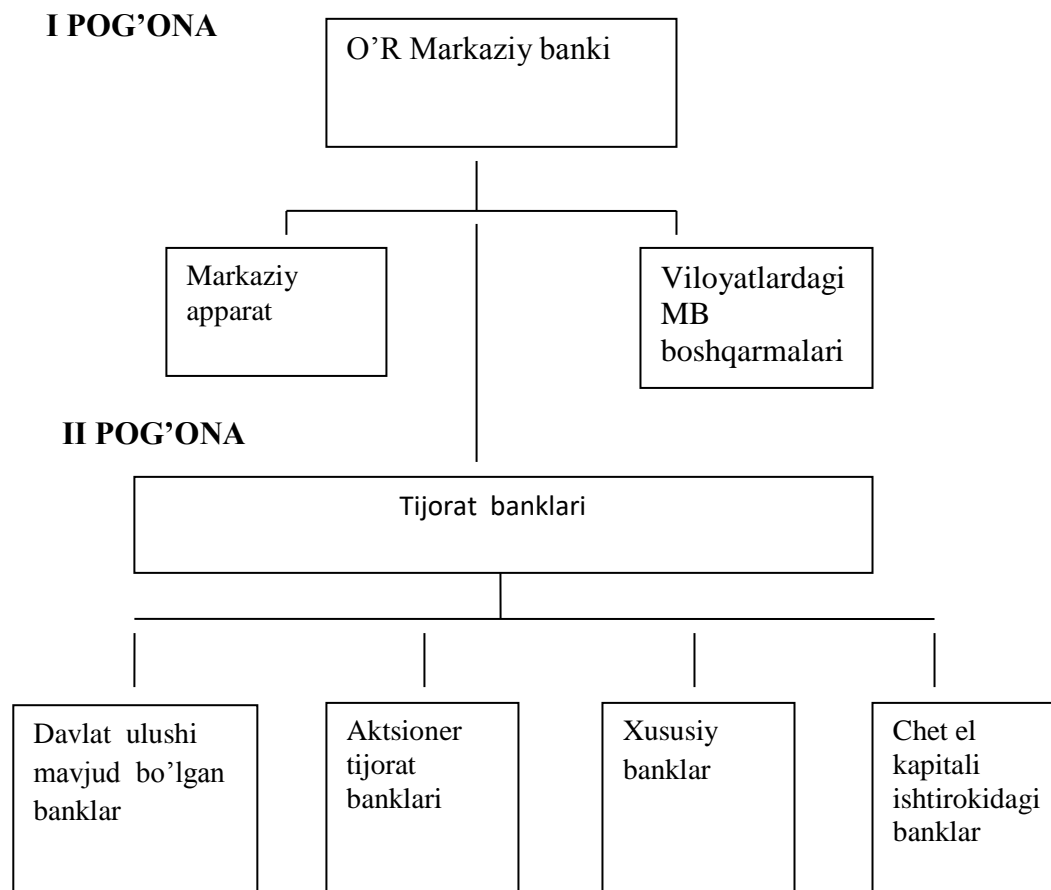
I POG'ONA

O'R Markaziy banki

Markaziy apparat

Viloyatlardagi MB boshqarmalari

II POG'ONA

Tijorat banklari

Davlat ulushi mavjud bo'lgan banklar

Aktsioner tijorat banklari

Xususiy banklar

Chet el kapitali ishtirokidagi banklar